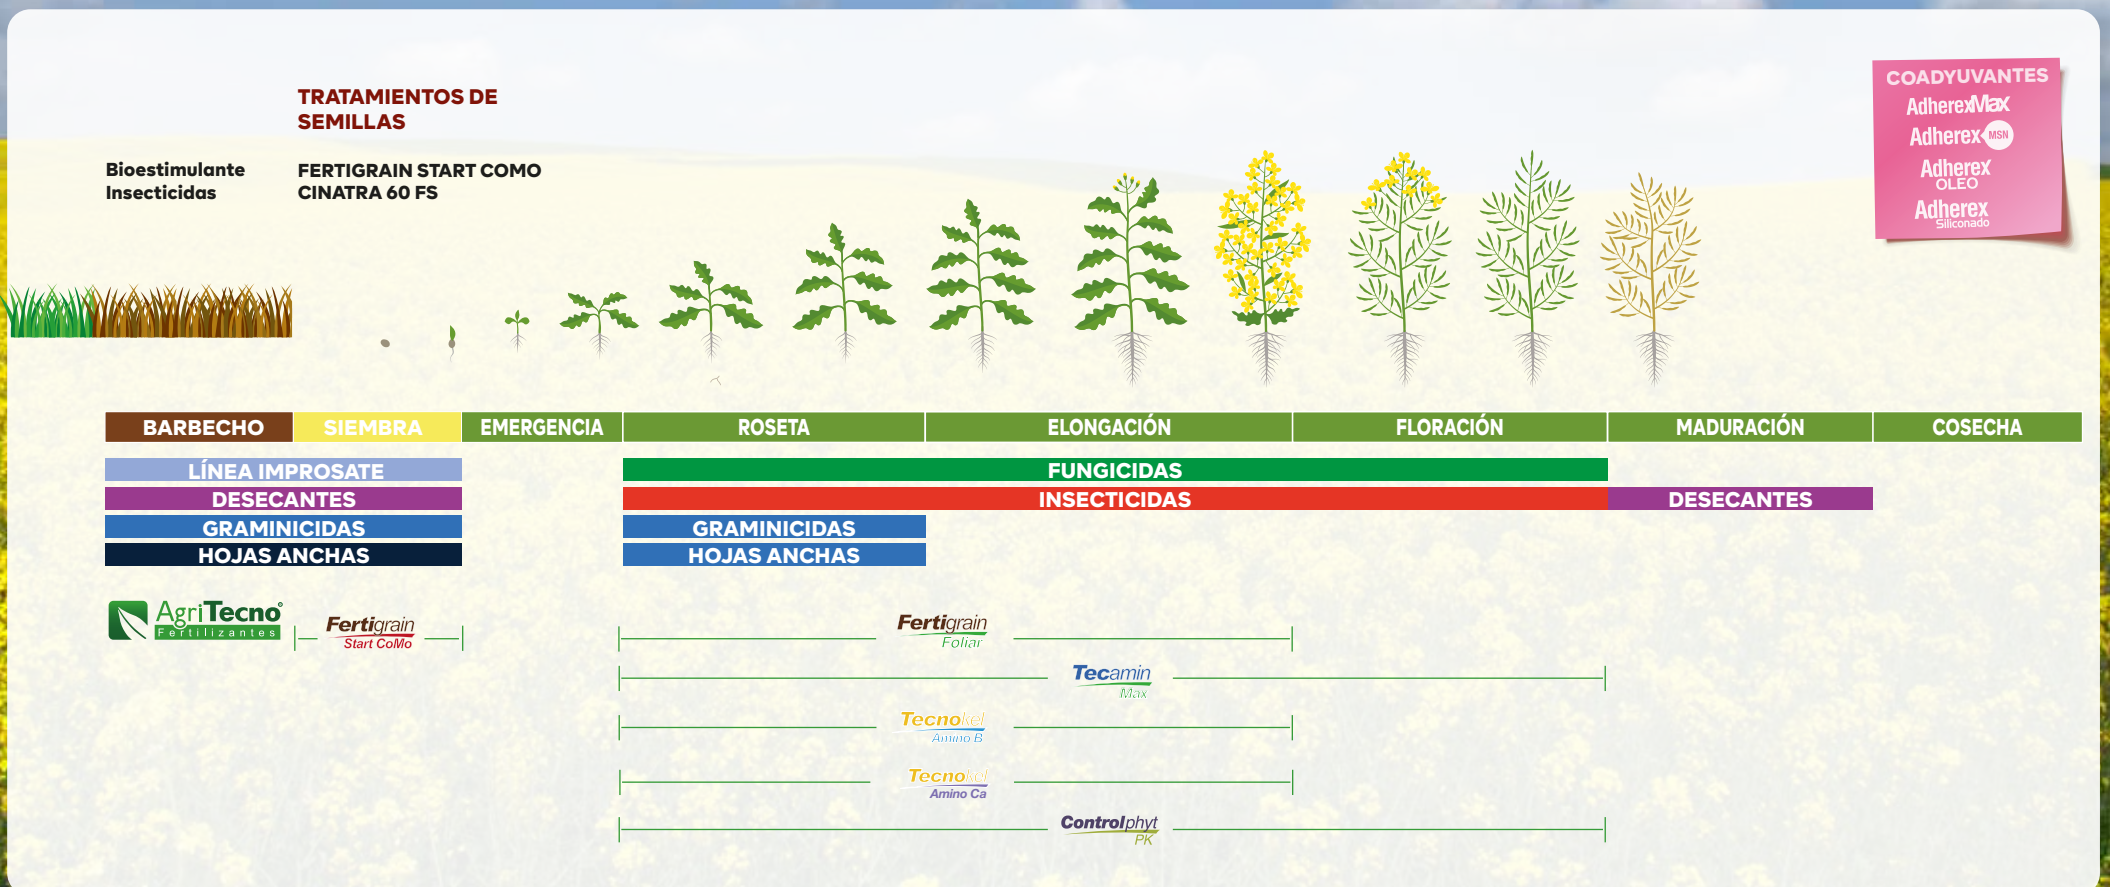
TRATAMIENTOS DE SEMILLAS

Bioestimulante
Insecticidas

FERTIGRAIN START COMO
CINATRA 60 FS

COADYUVANTES
AdherexMax
Adherex MSN
Adherex OLEO
Adherex Siliconado

BARBECHO
SIEMBRA
EMERGENCIA
ROSETA
ELONGACIÓN
FLORACIÓN
MADURACIÓN
COSECHA

LÍNEA IMPROSATE
DESECANTES
GRAMINICIDAS
HOJAS ANCHAS

FUNGICIDAS
INSECTICIDAS
DESECANTES
GRAMINICIDAS
HOJAS ANCHAS

AgriTecno Fertilizantes

Fertigrain Start CoMo

Fertigrain Foliar

Tecamin Max

Tecnokel Amino B

Tecnokel Amino Ca

Controlphyt PK